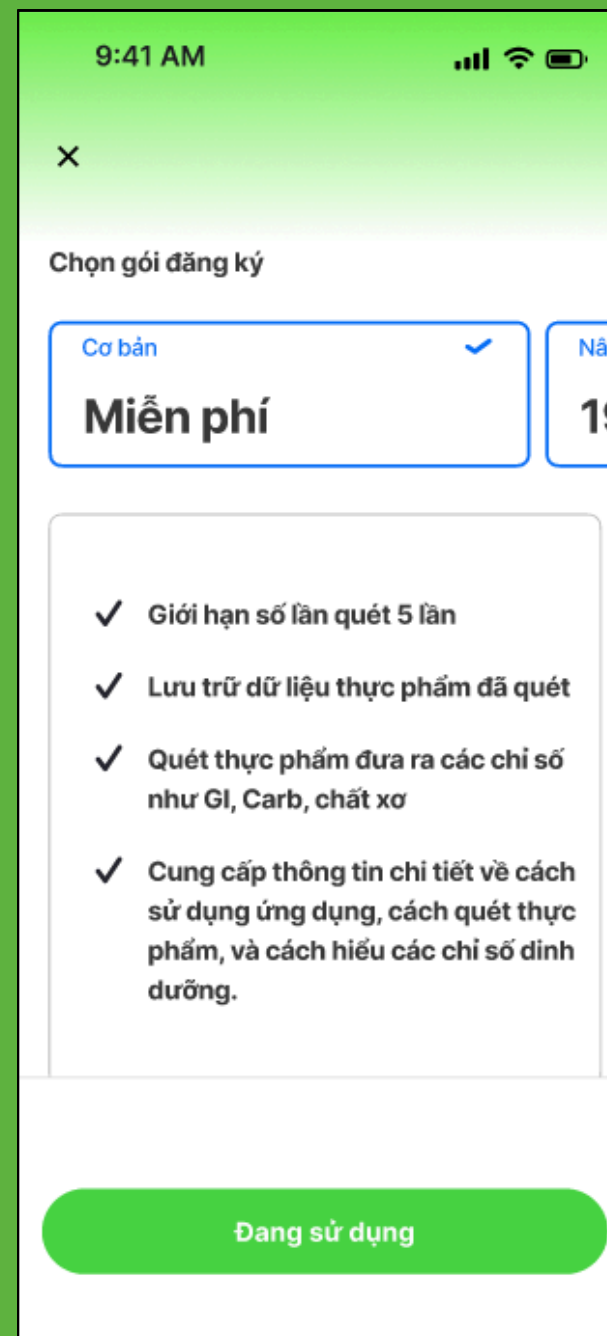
9:41 AM

×

Chọn gói đăng ký

Cơ bản

Miễn phí

Nâ

19

Giới hạn số lần quét 5 lần

Lưu trữ dữ liệu thực phẩm đã quét

Quét thực phẩm đưa ra các chỉ số như GI, Carb, chất xơ

Cung cấp thông tin chi tiết về cách sử dụng ứng dụng, cách quét thực phẩm, và cách hiểu các chỉ số dinh dưỡng.

Đang sử dụng